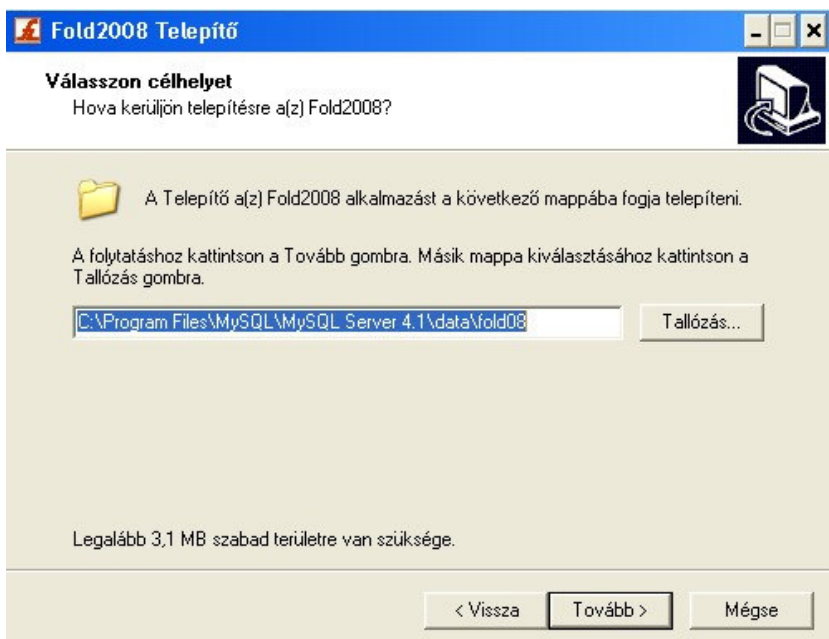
Fold2008 Telepítő

Válasszon célhelyet
Hova kerüljön telepítésre a(z) Fold2008?

A Telepítő a(z) Fold2008 alkalmazást a következő mappába fogja telepíteni.

A folytatáshoz kattintson a Tovább gombra. Másik mappa kiválasztásához kattintson a Tallózás gombra.

C:\Program Files\MySQL\MySQL Server 4.1\data\fold08

Tallózás...

Legalább 3,1 MB szabad területre van szüksége.

< Vissza
Tovább >
Mégse